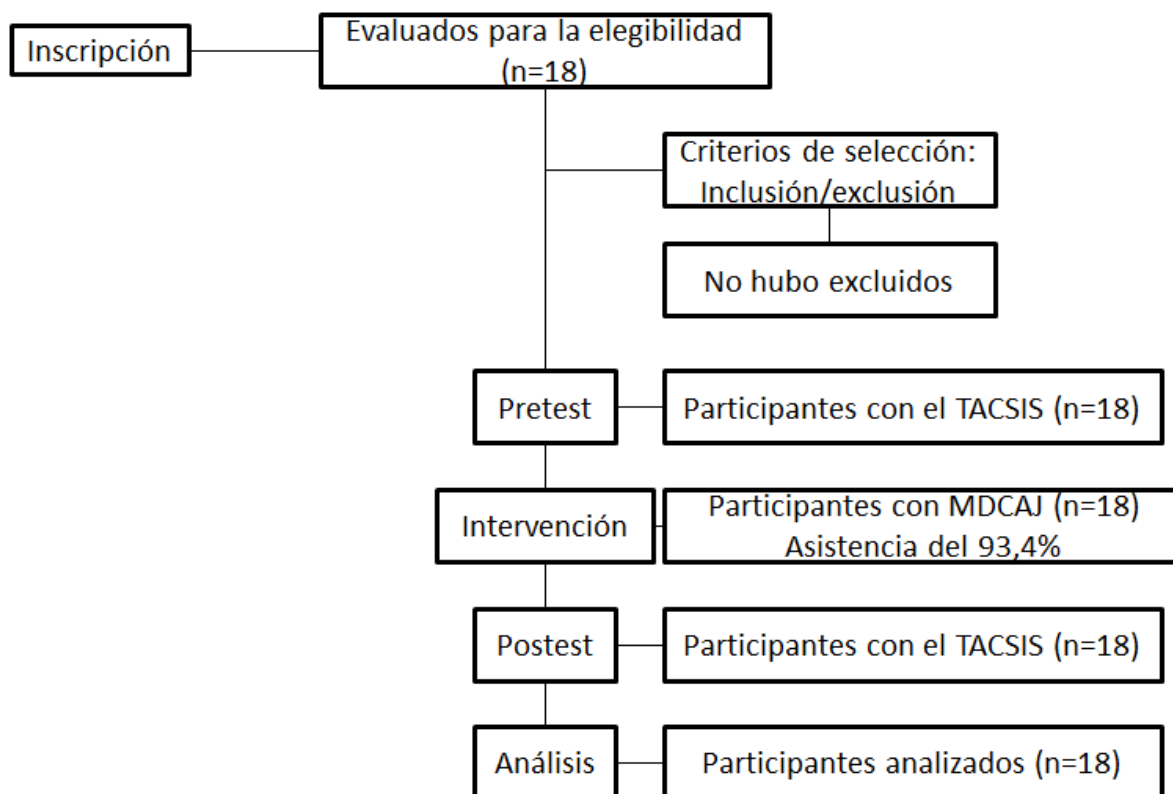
Inscripción

Evaluados para la elegibilidad (n=18)

Criterios de selección: Inclusión/exclusión

No hubo excluidos

Pretest

Participantes con el TACSIS (n=18)

Intervención

Participantes con MDCAJ (n=18) Asistencia del 93,4%

Postest

Participantes con el TACSIS (n=18)

Análisis

Participantes analizados (n=18)